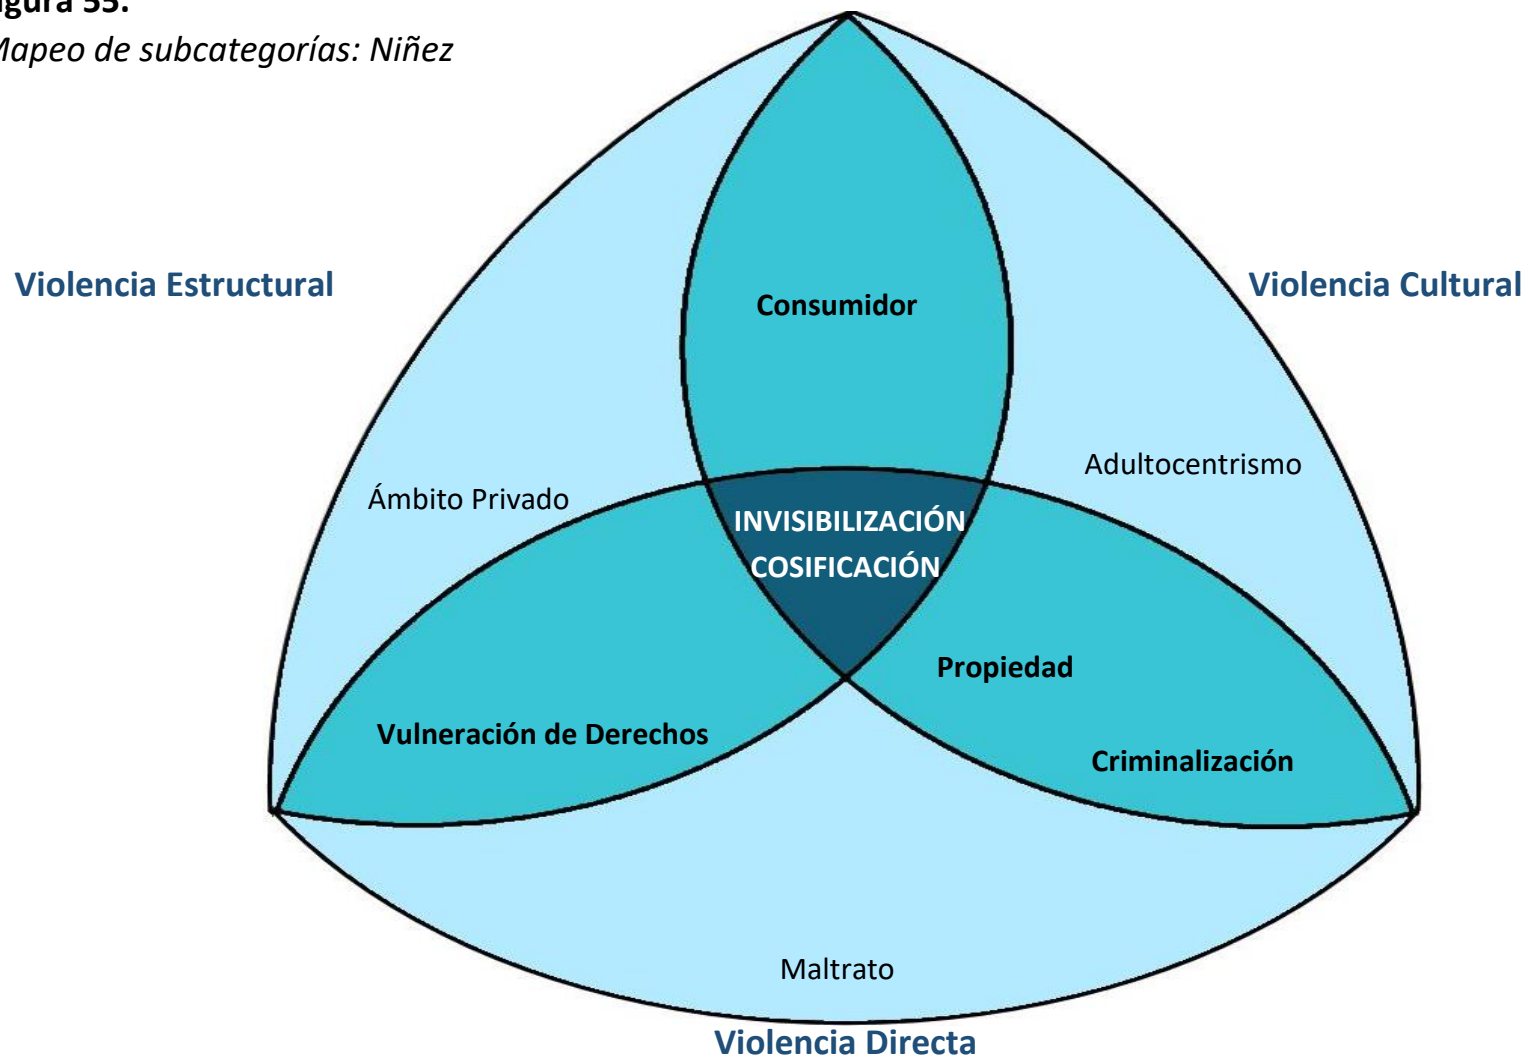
igura 55.
Mapeo de subcategorías: Niñez

Violencia Estructural

Violencia Cultural

Consumidor

Adultocentrismo

Ámbito Privado

INVISIBILIZACIÓN
COSIFICACIÓN

Propiedad

Vulneración de Derechos

Criminalización

Maltrato

Violencia Directa